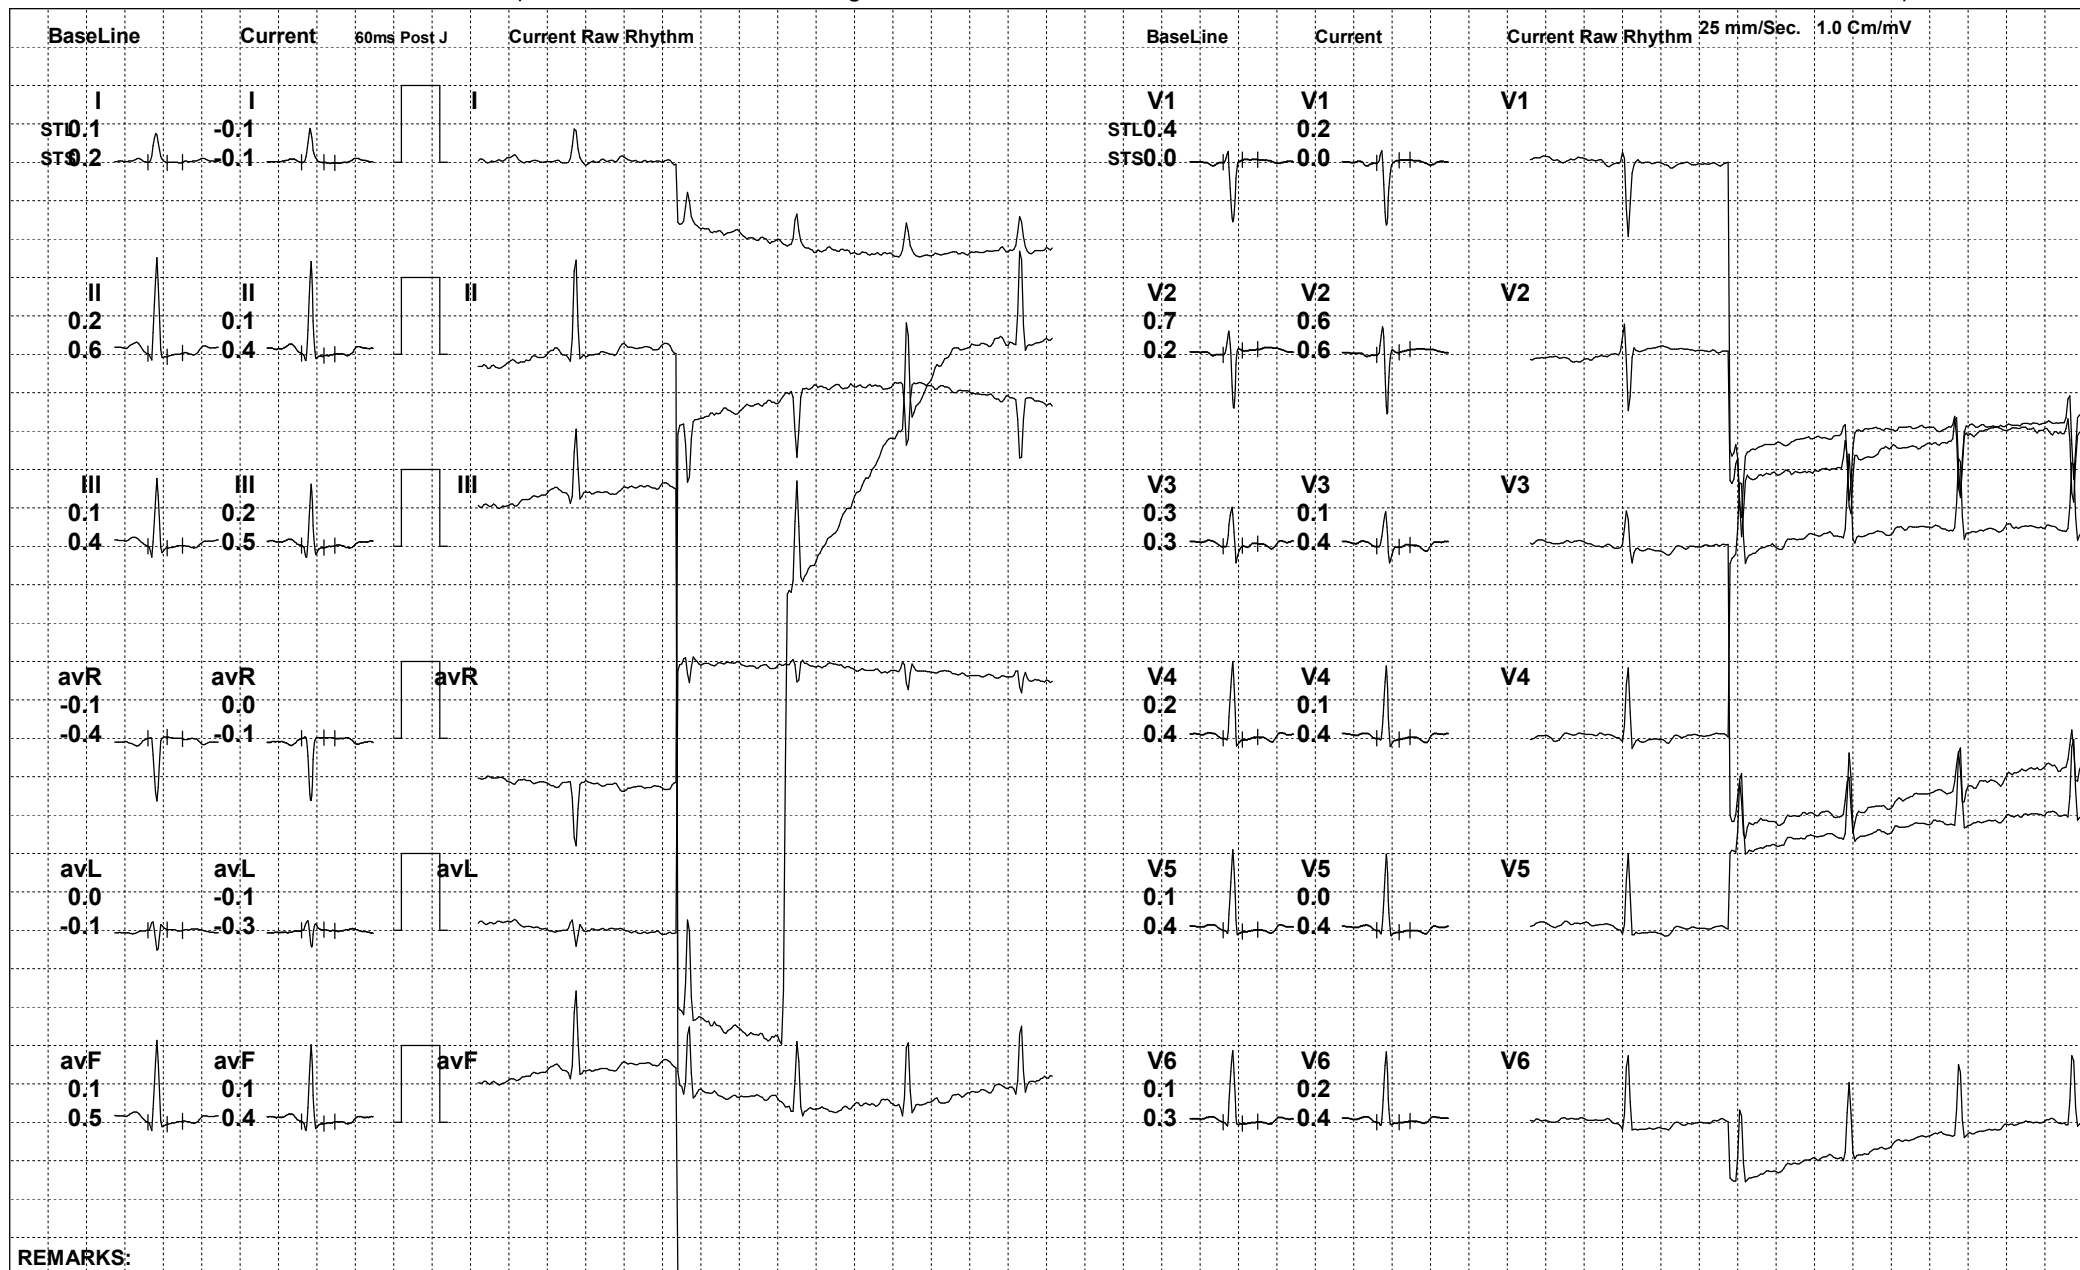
BaseLine Current 60ms Post J Current Raw Rhythm

BaseLine Current Current Raw Rhythm 25 mm/Sec. 1.0 Cm/mV

I
STL 0.1
STS 0.2

I
-0.1
-0.1

I

V1
STL 0.4
STS 0.0

V1
0.2
0.0

V1

II
0.2
0.6

II
0.1
0.4

II

V2
0.7
0.2

V2
0.6
0.6

V2

III
0.1
0.4

III
0.2
0.5

III

V3
0.3
0.3

V3
0.1
0.4

V3

avR
-0.1
-0.4

avR
0.0
-0.1

avR

V4
0.2
0.4

V4
0.1
0.4

V4

avL
0.0
-0.1

avL
-0.1
-0.3

avL

V5
0.1
0.4

V5
0.0
0.4

V5

avF
0.1
0.5

avF
0.1
0.4

avF

V6
0.1
0.3

V6
0.2
0.4

V6

REMARKS: